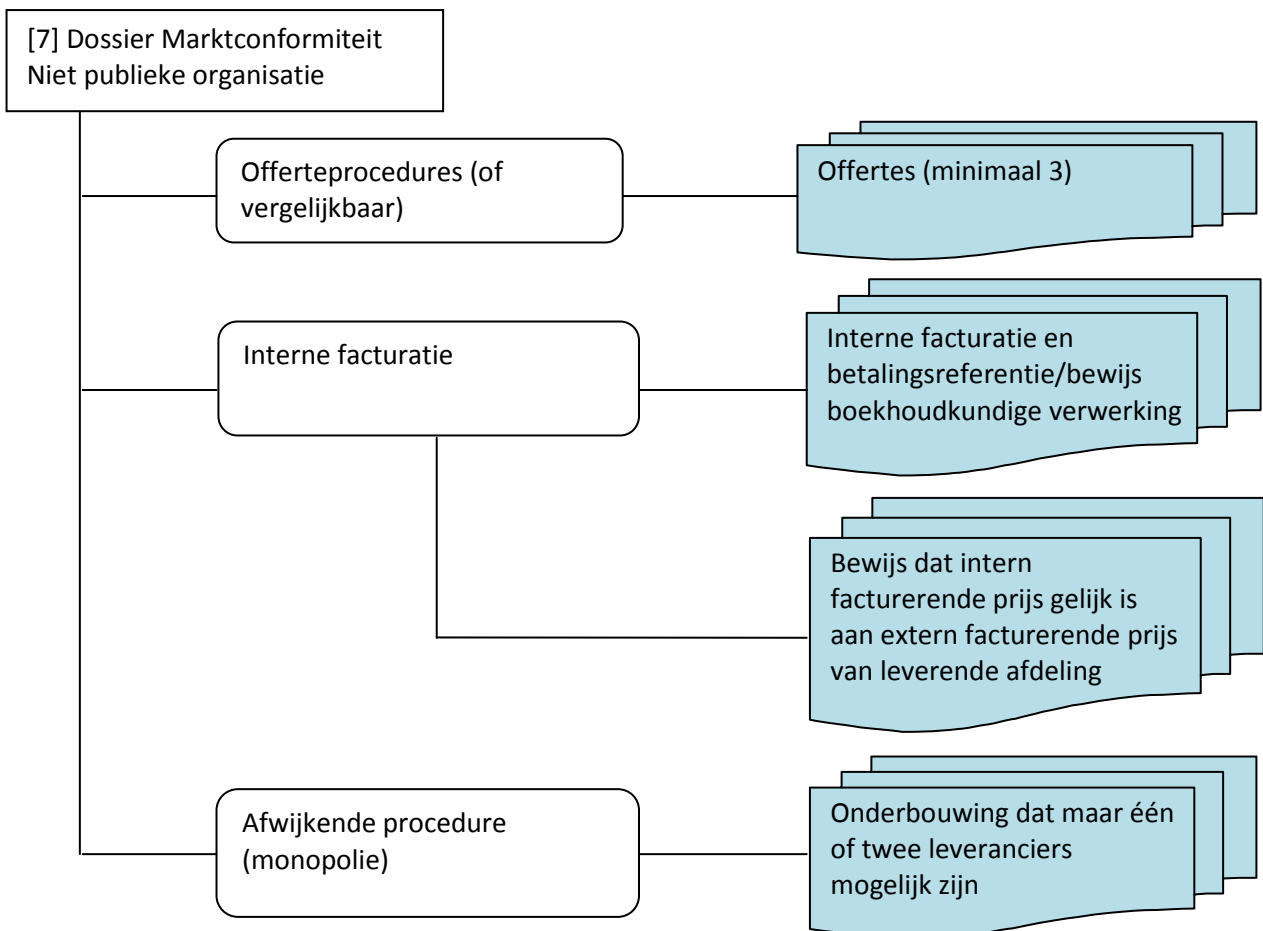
[7] Dossier Marktconformiteit
Niet publieke organisatie

Offerteprocedures (of vergelijkbaar)

Offertes (minimaal 3)

Interne facturatie

Interne facturatie en betalingsreferentie/bewijs boekhoudkundige verwerking

Bewijs dat intern facturerende prijs gelijk is aan extern facturerende prijs van leverende afdeling

Afwijkende procedure (monopolie)

Onderbouwing dat maar één of twee leveranciers mogelijk zijn